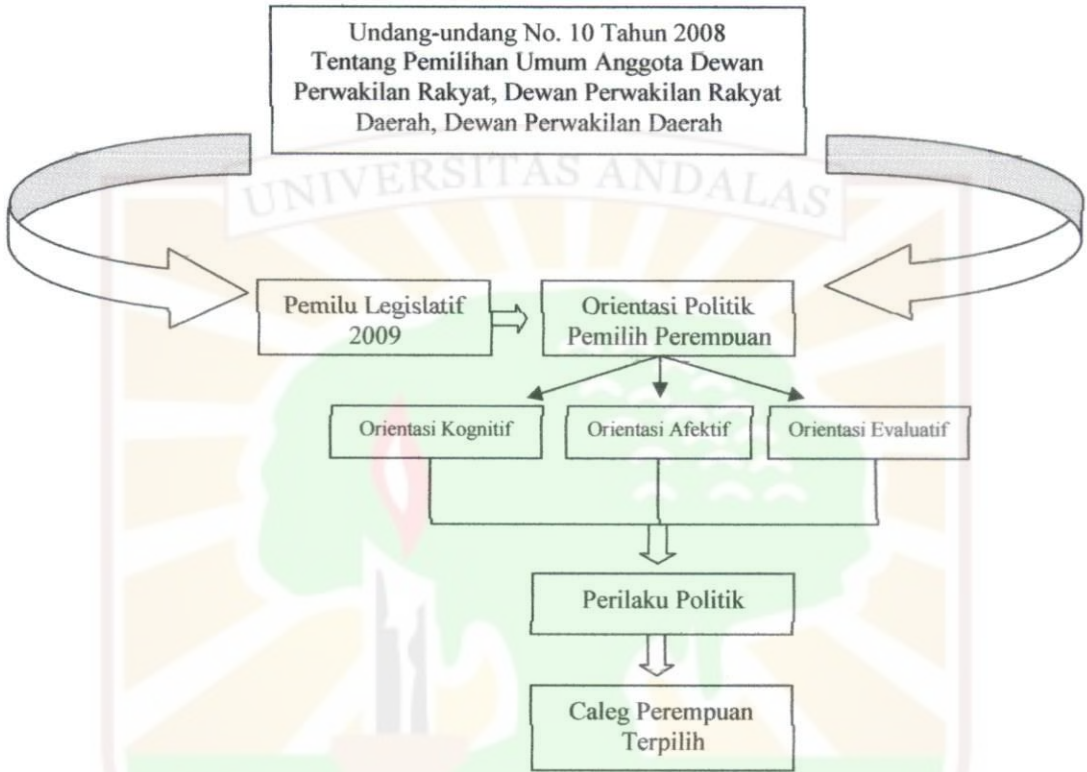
Undang-undang No. 10 Tahun 2008 Tentang Pemilihan Umum Anggota Dewan Perwakilan Rakyat, Dewan Perwakilan Rakyat Daerah, Dewan Perwakilan Daerah

UNIVERSITAS ANDALAS

Pemilu Legislatif 2009

Orientasi Politik Pemilih Perempuan

Orientasi Kognitif

Orientasi Afektif

Orientasi Evaluatif

Perilaku Politik

Caleg Perempuan Terpilih